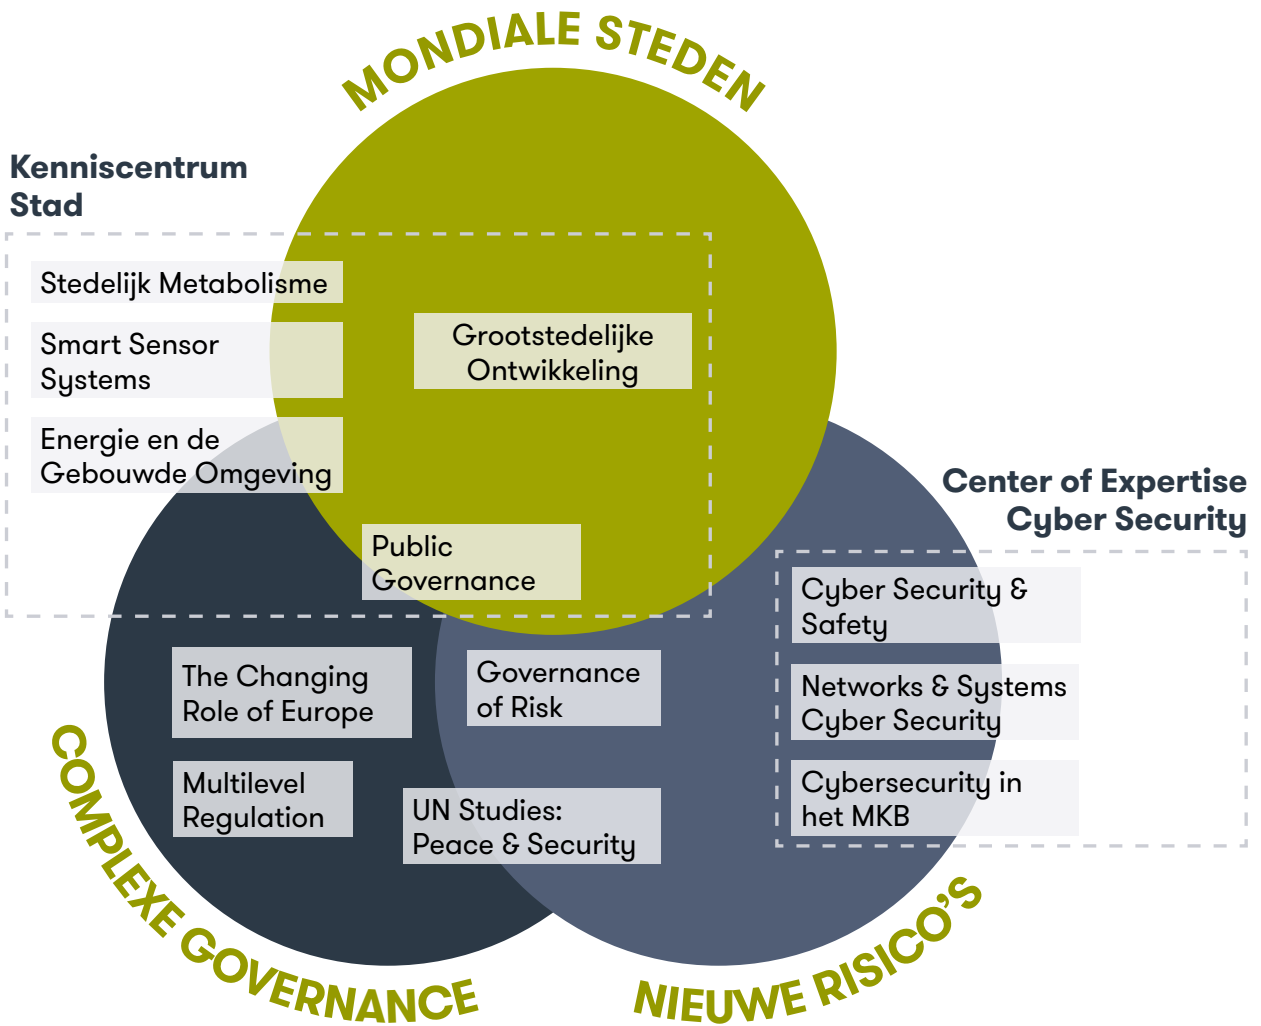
MONDIALE STEDEN

Kenniscentrum Stad

Stedelijk Metabolisme

Smart Sensor Systems

Energie en de Gebouwde Omgeving

Grootstedelijke Ontwikkeling

Public Governance

Center of Expertise Cyber Security

Cyber Security & Safety

Networks & Systems Cyber Security

Cybersecurity in het MKB

The Changing Role of Europe

Governance of Risk

Multilevel Regulation

UN Studies: Peace & Security

COMPLEXE GOVERNANCE

NIEUWE RISICO'S